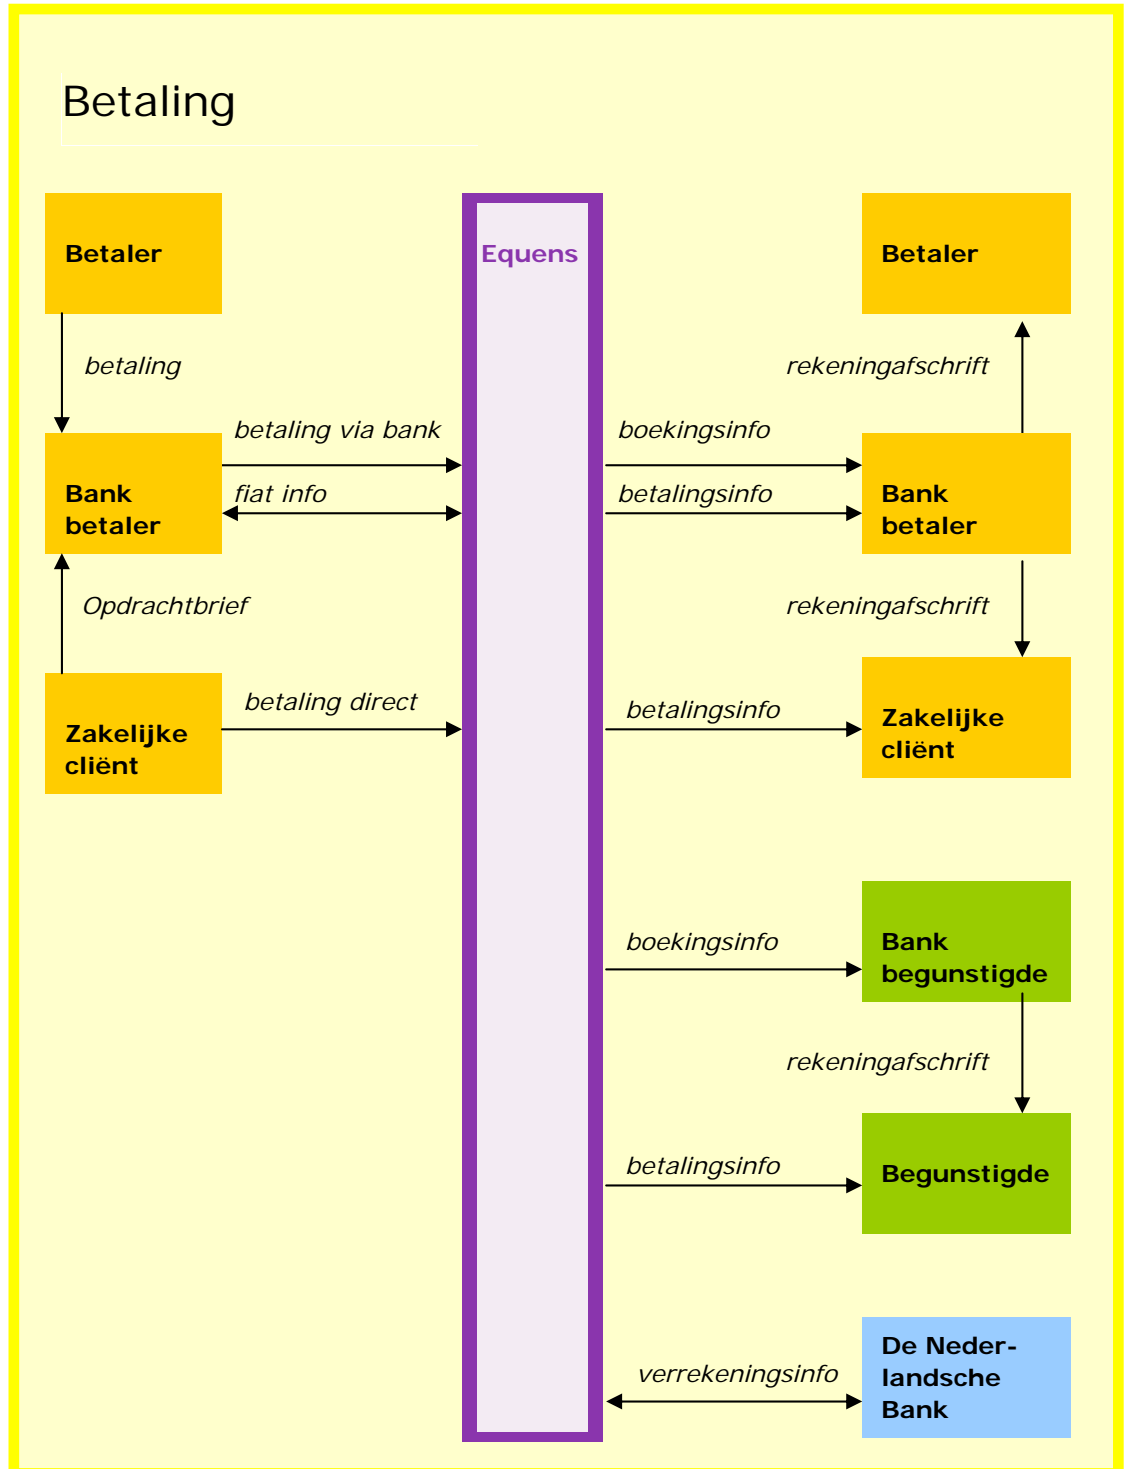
Betaling

Betaler

betaling

betaling via bank

Bank betaler

fiat info

Opdrachtbrief

Zakelijke cliënt

betaling direct

Equens

Betaler

rekeningafschrift

boekingsinfo

betalingsinfo

Bank betaler

rekeningafschrift

betalingsinfo

Zakelijke cliënt

boekingsinfo

Bank begunstigde

rekeningafschrift

betalingsinfo

Begunstigde

verrekeningsinfo

De Nederlandsche Bank